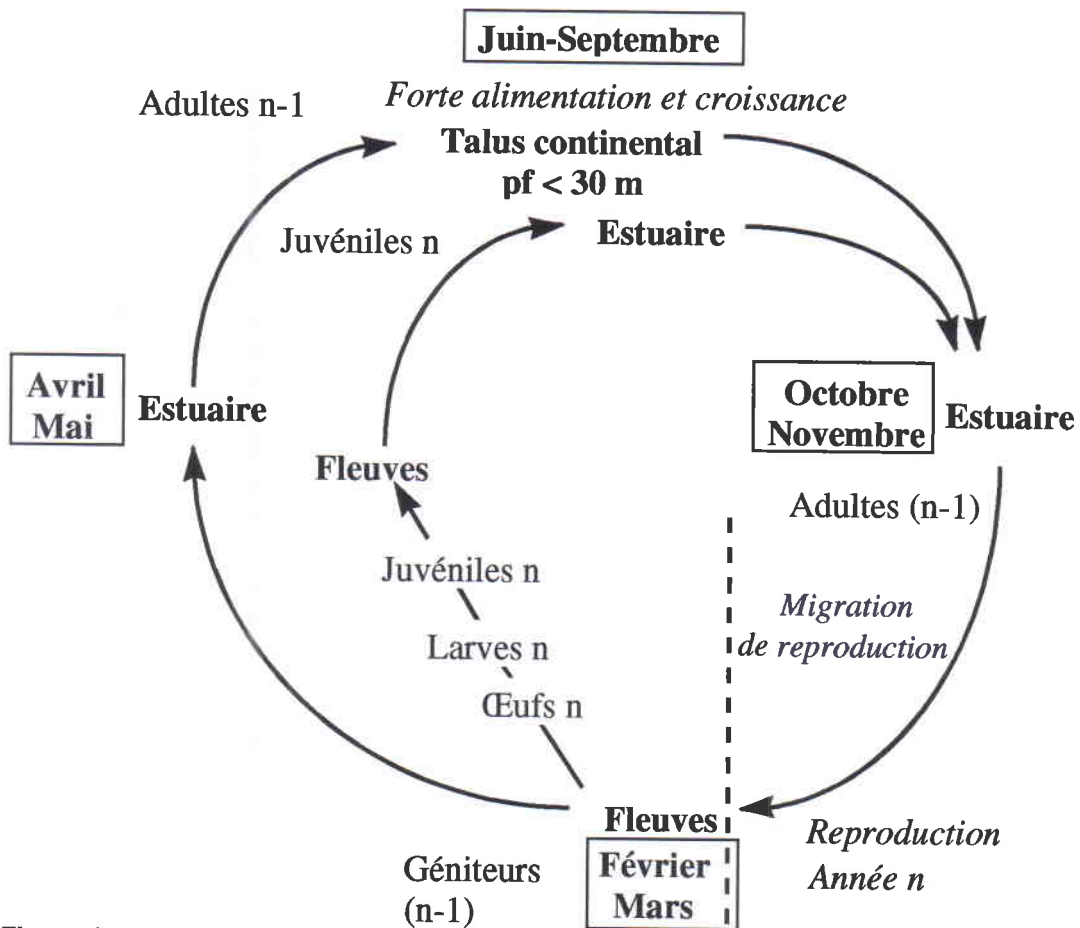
Juin-Septembre

Adultes n-1

Forte alimentation et croissance

Talus continental
pf < 30 m

Juvéniles n

Estuaire

Avril
Mai

Estuaire

Octobre
Novembre

Estuaire

Fleuves

Adultes (n-1)

Juvéniles n

Migration
de reproduction

Larves n

Œufs n

Fleuves

Reproduction
Année n

Géniteurs
(n-1)

Février
Mars

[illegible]